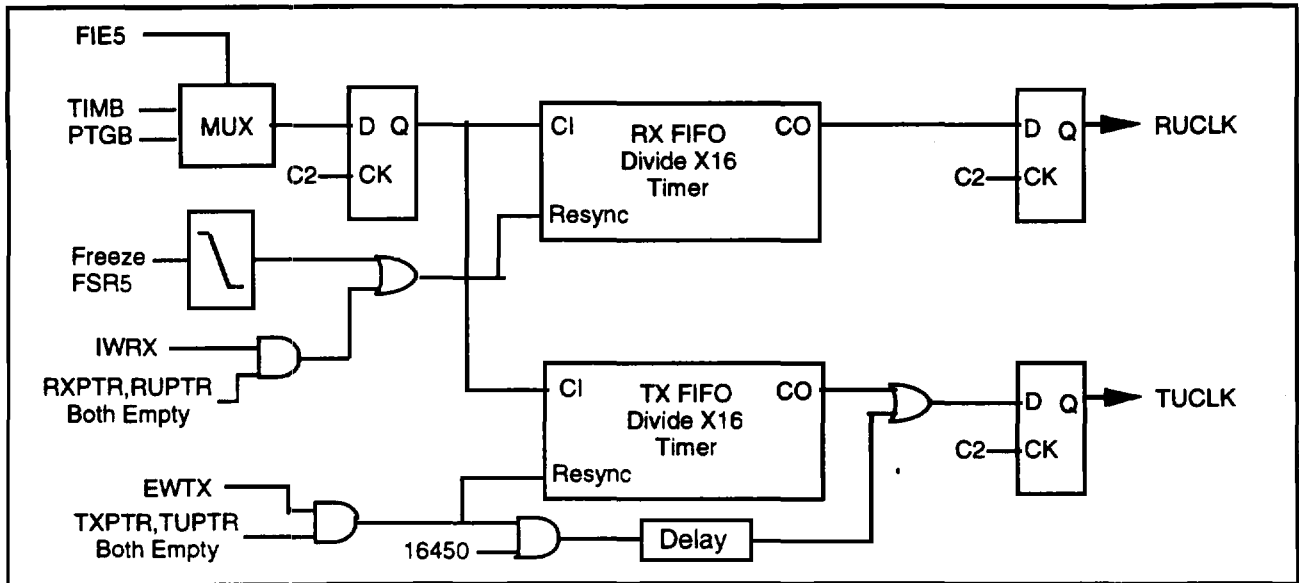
FIE5
TIMB
PTGB
MUX
D Q
C2
CK
CI
RX FIFO
Divide X16
Timer
CO
Resync
D Q
RUCLK
C2
CK
Freeze
FSR5
IWRX
RXPTR,RUPTR
Both Empty
CI
TX FIFO
Divide X16
Timer
CO
Resync
D Q
TUCLK
C2
CK
EWTX
TXPTR,TUPTR
Both Empty
16450
Delay